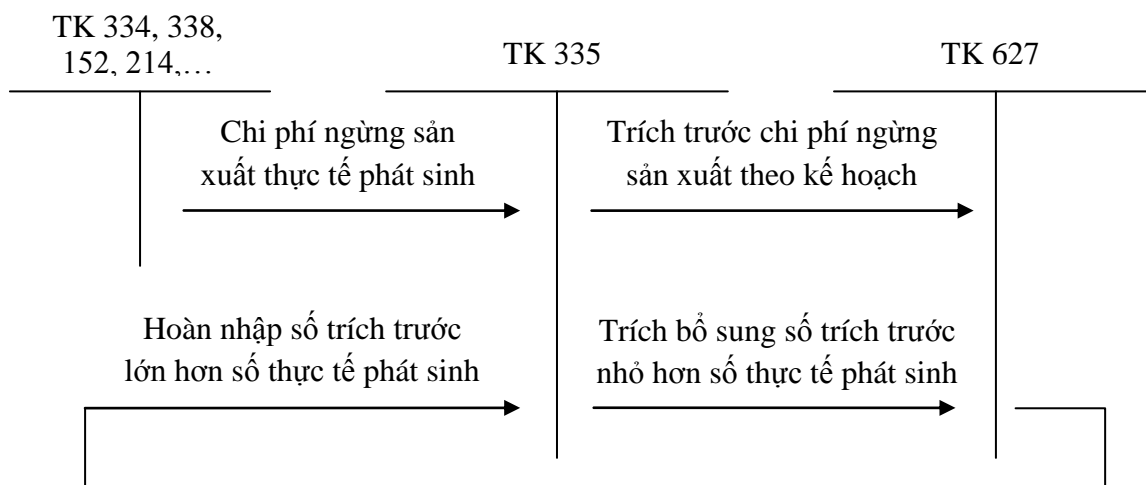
TK 334, 338, 152, 214,…

TK 335

TK 627

Chi phí ngừng sản xuất thực tế phát sinh

Trích trước chi phí ngừng sản xuất theo kế hoạch

Hoàn nhập số trích trước lớn hơn số thực tế phát sinh

Trích bổ sung số trích trước nhỏ hơn số thực tế phát sinh